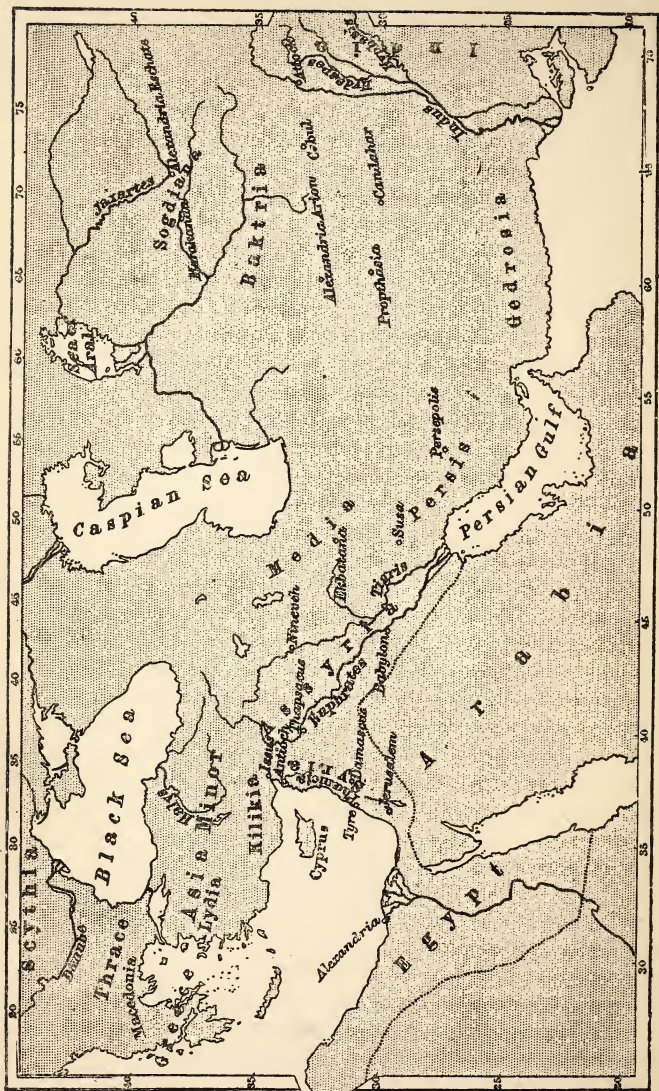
Scythia
Danube
Thrace
Macedonia
Greece
Black Sea
Asia Minor
Lydia
Halys
Kilikia
Issus
Cyprus
Tyre
Jerusalem
Damascus
Antioch
Alexandria
Egypt
Arabia
Syria
Euphrates
Thapsacus
Nineveh
Babylon
Tigris
Media
Ekbatana
Susa
Persis
Persepolis
Persian Gulf
Caspian Sea
Sea of Aral
Jaxartes
Sogdiana
Marakanda
Alexandria Eschata
Baktria
Alexandria Arion
Cabul
Candahar
Prophthasia
Gedrosia
Indus
Hydaspes
Hyphasis
India
Akesines
20
25
30
35
40
45
50
55
60
65
70
75